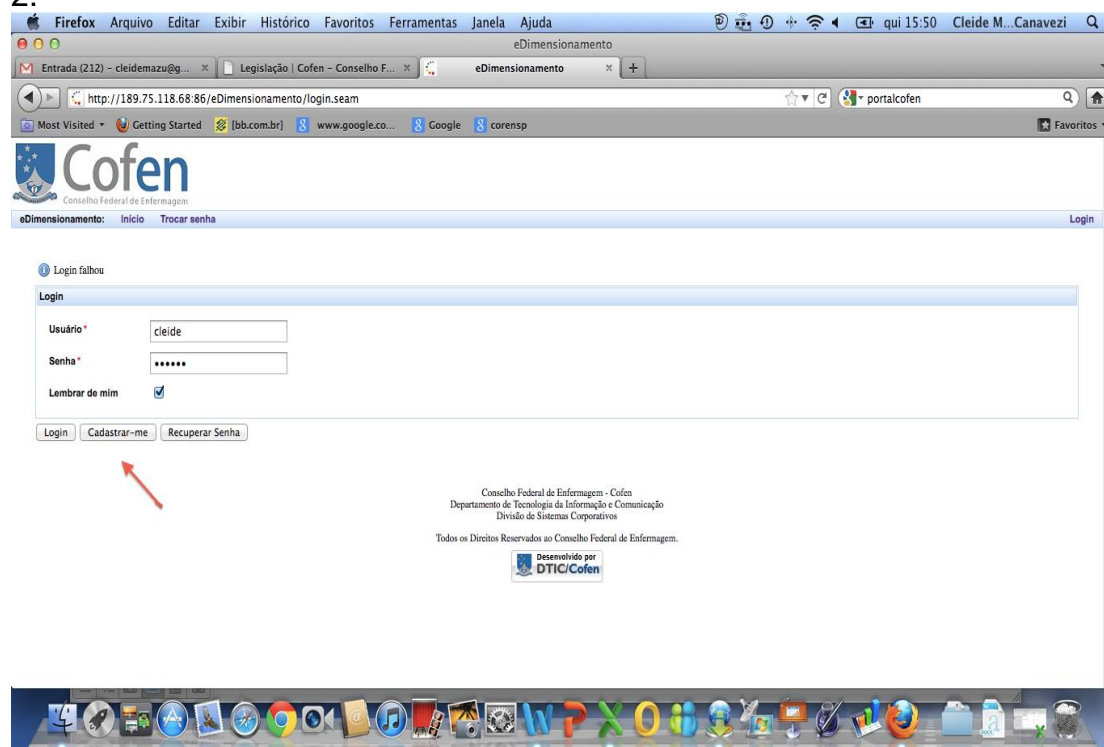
2.

Firefox Arquivo Editar Exibir Histórico Favoritos Ferramentas Janela Ajuda qui 15:50 Cleide M...Canavezi

eDimensionamento

Entrada (212) - cleidemazu@g... × | Legislação | Cofen – Conselho F... × | eDimensionamento × | +

http://189.75.118.68:86/eDimensionamento/login.seam

portalcofen

Most Visited Getting Started [bb.com.br] www.google.co... Google corensp

Favoritos

Cofen
Conselho Federal de Enfermagem

eDimensionamento: Início Trocar senha

Login

Login falhou

Login

Usuário* cleide

Senha* ••••••

Lembrar de mim

Login Cadastrar-me Recuperar Senha

Conselho Federal de Enfermagem - Cofen
Departamento de Tecnologia da Informação e Comunicação
Divisão de Sistemas Corporativos

Todos os Direitos Reservados ao Conselho Federal de Enfermagem.

Desenvolvido por
DTIC/Cofen